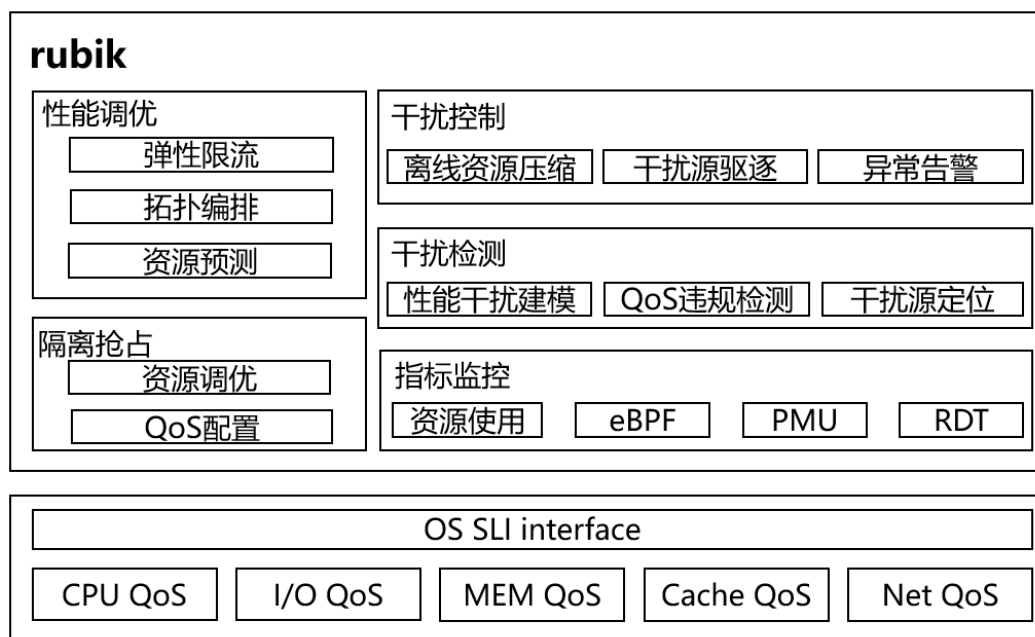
rubik

性能调优
弹性限流
拓扑编排
资源预测

隔离抢占
资源调优
QoS配置

干扰控制
离线资源压缩
干扰源驱逐
异常告警

干扰检测
性能干扰建模
QoS违规检测
干扰源定位

指标监控
资源使用
eBPF
PMU
RDT

OS SLI interface

CPU QoS
I/O QoS
MEM QoS
Cache QoS
Net QoS